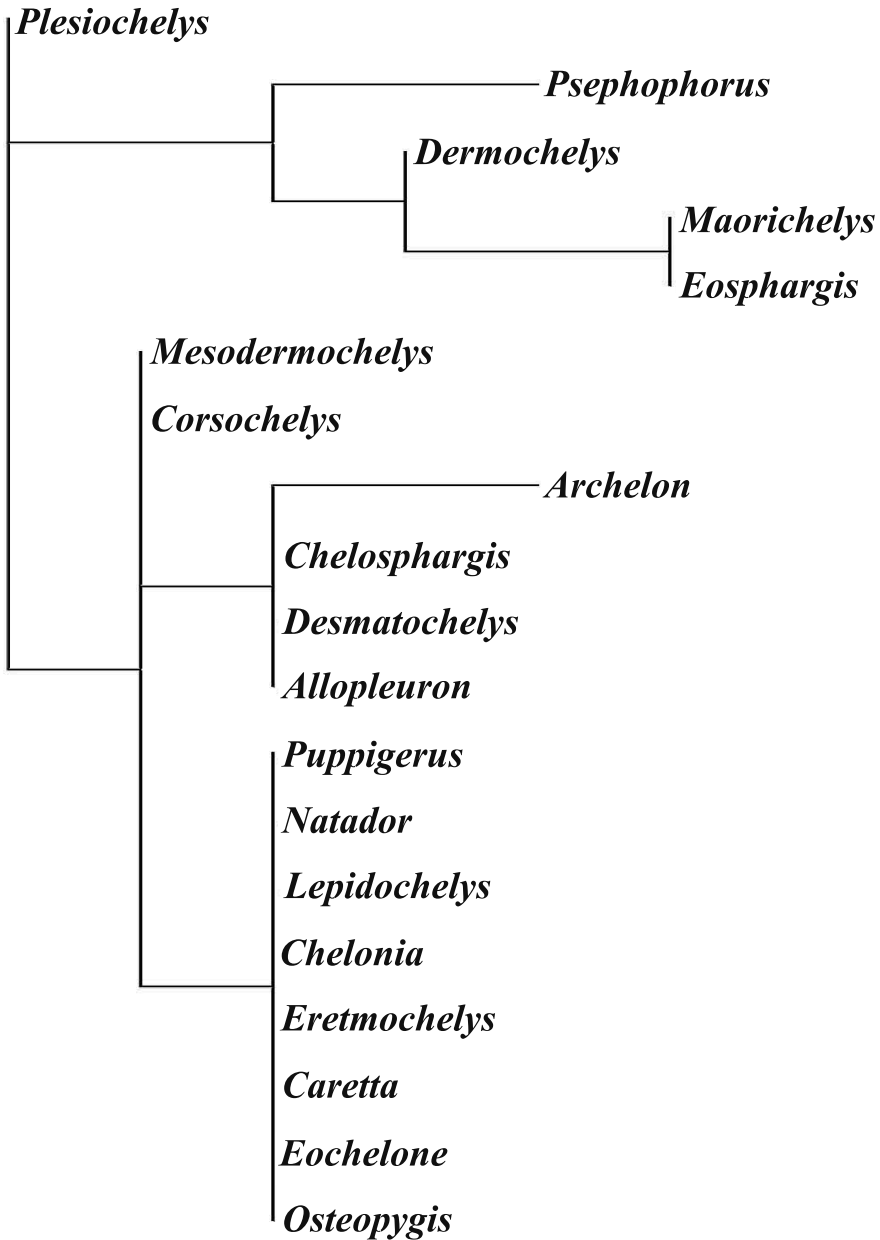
Plesiochelys

Psephophorus

Dermochelys

Maorichelys

Eosphargis

Mesodermochelys

Corsochelys

Archelon

Chelosphargis

Desmatochelys

Allopleuron

Puppigerus

Natador

Lepidochelys

Chelonia

Eretmochelys

Caretta

Eochelone

Osteopygis